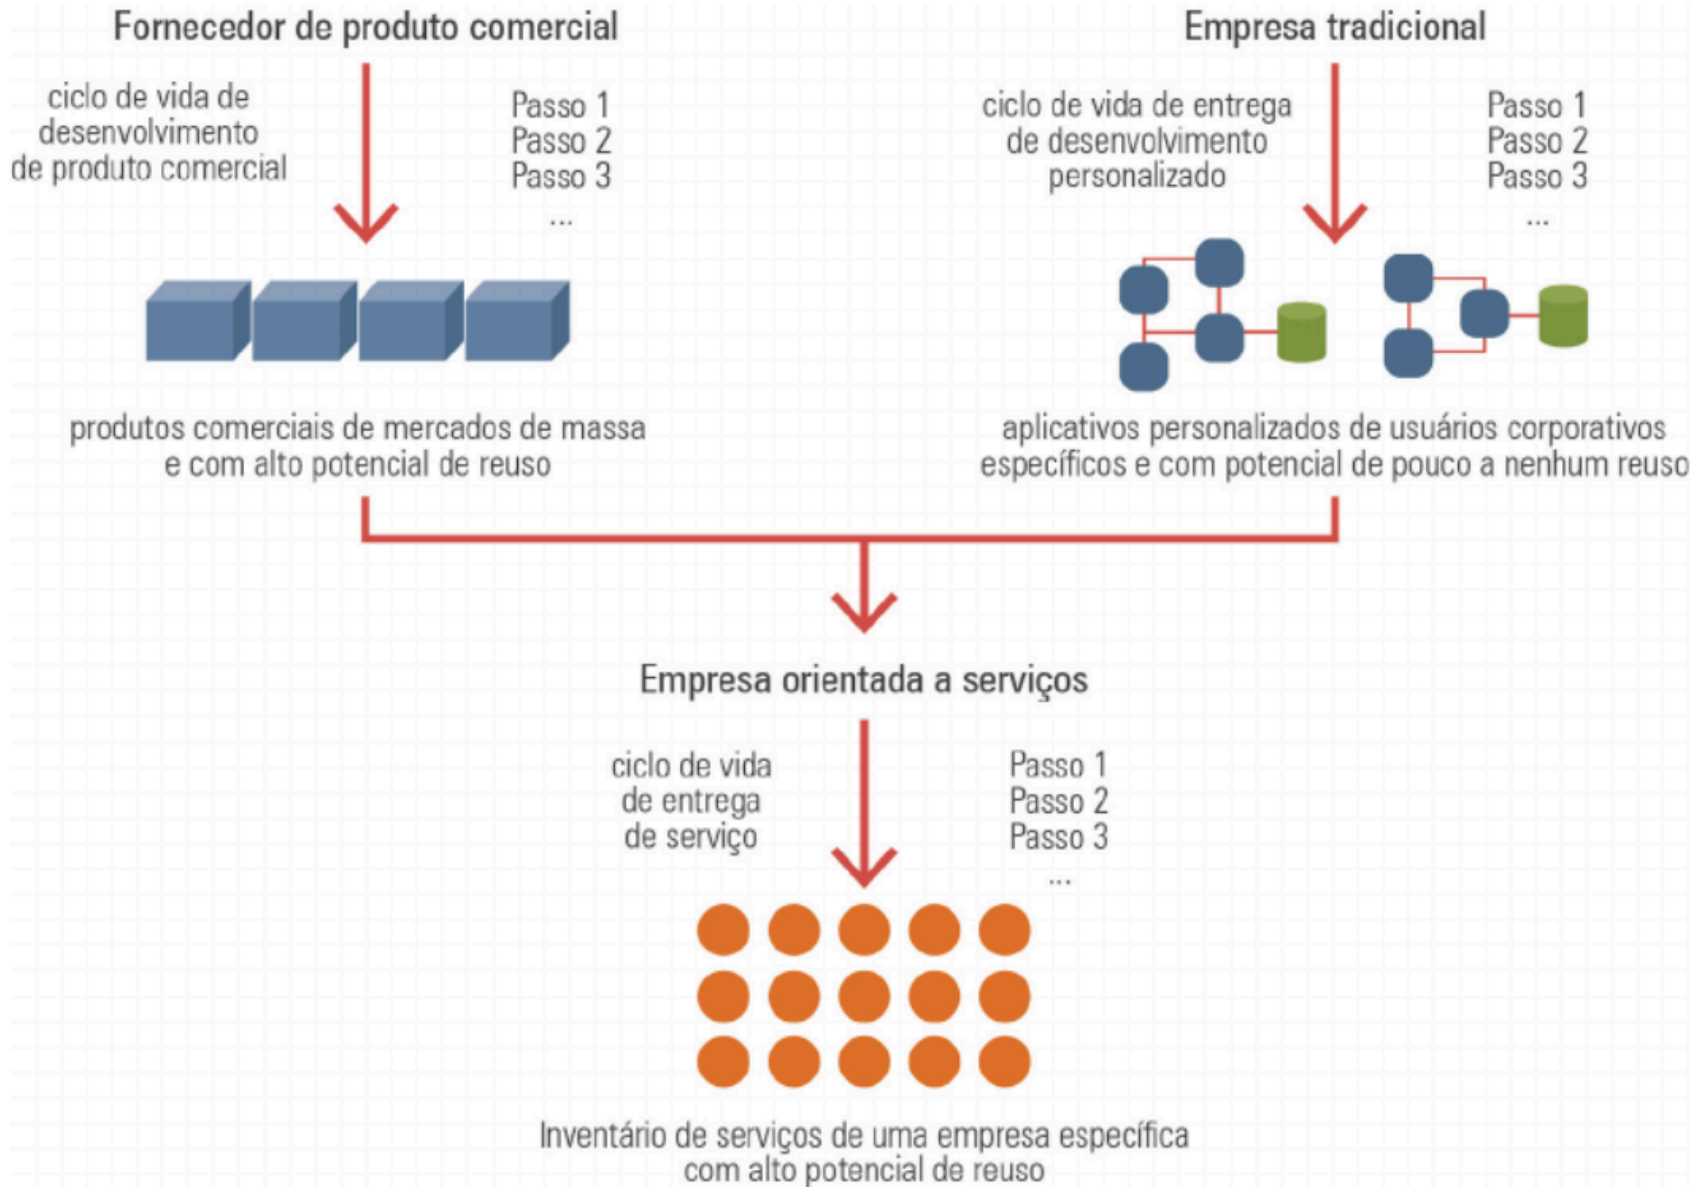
Fornecedor de produto comercial

ciclo de vida de desenvolvimento de produto comercial

Passo 1
Passo 2
Passo 3
...

produtos comerciais de mercados de massa e com alto potencial de reuso

Empresa tradicional

ciclo de vida de entrega de desenvolvimento personalizado

Passo 1
Passo 2
Passo 3
...

aplicativos personalizados de usuários corporativos específicos e com potencial de pouco a nenhum reuso

Empresa orientada a serviços

ciclo de vida de entrega de serviço

Passo 1
Passo 2
Passo 3
...

Inventário de serviços de uma empresa específica com alto potencial de reuso